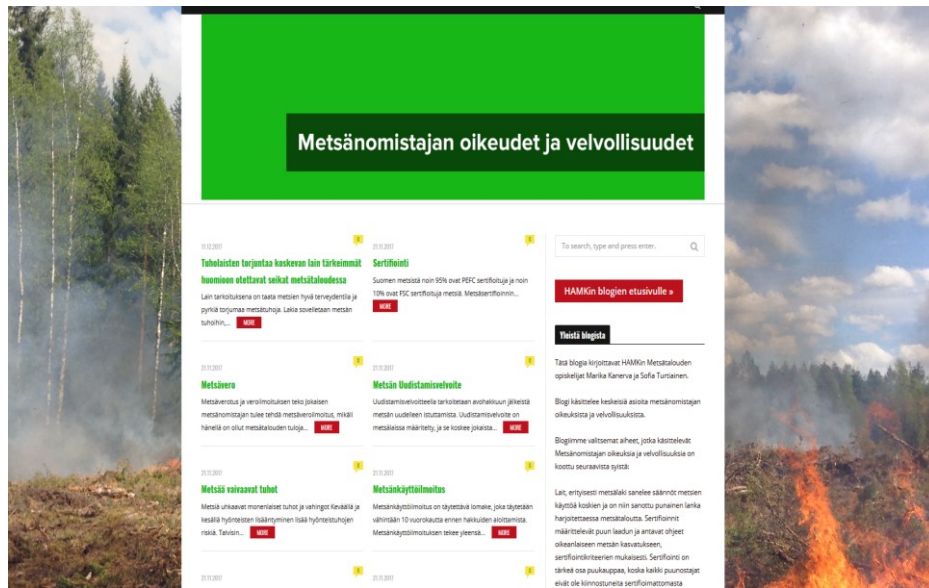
Metsänomistajan oikeudet ja velvollisuudet

11.12.2017

Tuholaisten torjuntaa koskevan lain tärkeimmät huomioon otettavat seikat metsätaloudessa

Lain tarkoituksena on taata metsien hyvä terveydentila ja pyrkiä torjumaan metsätuhoja. Lakia sovelletaan metsän tuhoihin,... MORE

21.11.2017

Sertifiointi

Suomen metsistä noin 95% ovat PEFC sertifioituja ja noin 10% ovat FSC sertifioituja metsiä. Metsäsertifioinnin... MORE

21.11.2017

Metsävero

Metsäverotus ja verolimoituksen teko Jokaisen metsänomistajan tulee tehdä metsäveroilmoitus, mikäli hänellä on ollut metsätalouden tuloja... MORE

21.11.2017

Metsän Uudistamisvelvoite

Uudistamisvelvoitteella tarkoitetaan avohakkuun jälkeistä metsän uudelleen istuttamista. Uudistamisvelvoite on metsälaissa määritelty, ja se koskee jokaista... MORE

21.11.2017

Metsää vaivaavat tuhot

Metsiä uhkaavat monenlaiset tuhot ja vahingot Keväällä ja kesällä hyönteisten lisääntyminen lisää hyönteistuhojen riskiä. Talvisin... MORE

21.11.2017

Metsänkäyttöilmoitus

Metsänkäyttöilmoitus on täytettävä lomake, joka täytetään vähintään 10 vuorokautta ennen hakkuiden aloittamista. Metsänkäyttöilmoituksen tekee yleensä... MORE

21.11.2017

21.11.2017

To search, type and press enter.

HAMKin blogien etusivulle »

Yleistä blogista

Tätä blogia kirjoittavat HAMKin Metsätalouden opiskelijat Marika Kanerva ja Sofia Turtiainen.

Blogi käsittelee keskeisiä asioita metsänomistajan oikeuksista ja velvollisuuksista.

Blogimme valitsemat aiheet, jotka käsittelevät Metsänomistajan oikeuksia ja velvollisuuksia on koottu seuraavista syistä:

Lait, erityisesti metsälaki sanelee säännöt metsien käyttöä koskien ja on niin sanottu punainen lanka harjoitettaessa metsätaloutta. Sertifioinnit määrittelevät puun laadun ja antavat ohjeet oikeanlaiseen metsän kasvatukseen, sertifiointikriteerien mukaisesti. Sertifiointi on tärkeä osa puukauppaa, koska kaikki puunostajat eivät ole kiinnostuneita sertifioimattomasta